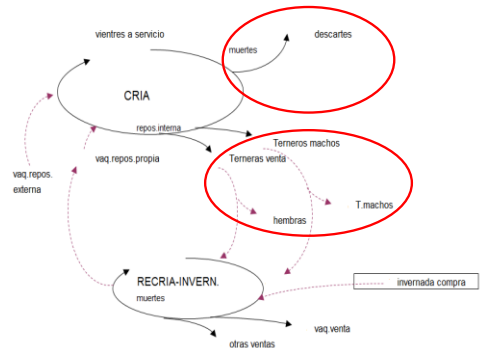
vientres a servicio

muertes

descartes

CRIA

repos.interna

Terneros machos

Terneras venta

vaq.repos. externa

vaq.repos.propia

hembras

T.machos

RECRIA-INVERN.

muertes

invernada compra

vaq.venta

otras ventas